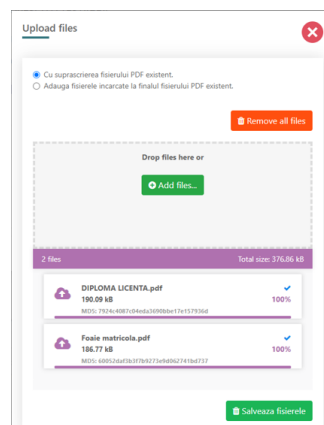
Upload files

Cu suprascrierea fisierului PDF existent.
Adauga fisierele incarcate la finalul fisierului PDF existent.

Remove all files

Drop files here or

Add files...

2 files

Total size: 376.86 kB

DIPLOMA LICENTA.pdf
190.09 kB
100%
MD5: 7924c4087c04eda3690bbe17e157936d

Foaie matricola.pdf
186.77 kB
100%
MD5: 60052daf0b3f7b9273e9d062741b4737

Salveaza fisierele